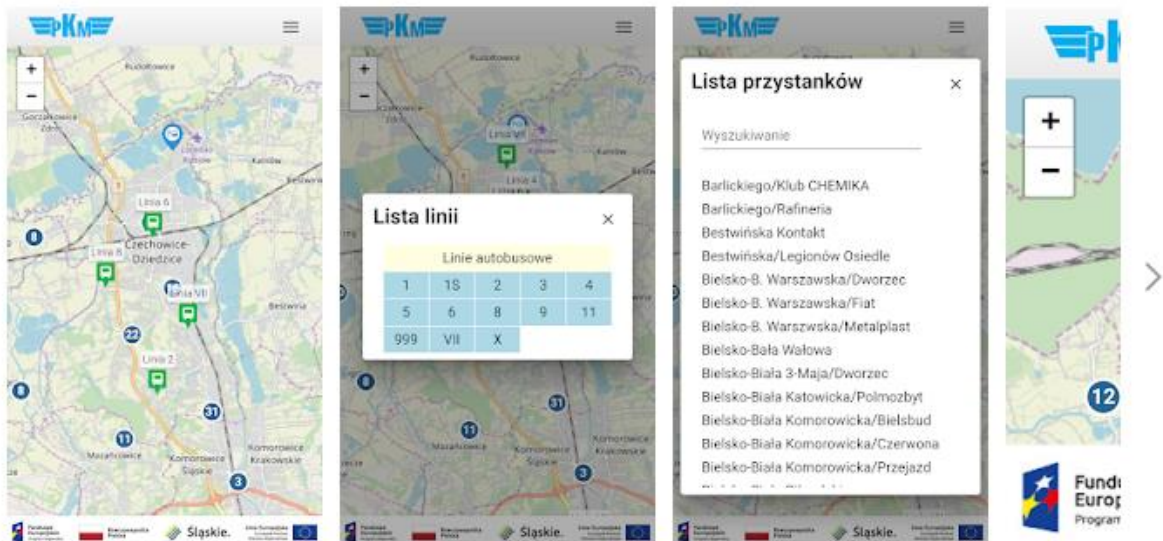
PKM
+
−
Rudołtowice
Goczałkowice Zdrój
Lotnisko Katowice
Kaniów
Linia 6
Czechowice-Dziedzice
Linia 8
Linia VII
Bestwina
Linia 2
Mazańcowice
Komorowice Śląskie
Komorowice Krakowskie
8
22
0
11
31
3
Śląskie.

PKM
+
−
Linia VII
Linia 4
Lista linii
×
Linie autobusowe

| 1 | 1S | 2 | 3 | 4 |
|---|---|---|---|---|
| 5 | 6 | 8 | 9 | 11 |
| 999 | VII | X | | |

0
11
31
3
Śląskie.

PKM
Lista przystanków
×
Wyszukiwanie
Barlickiego/Klub CHEMIKA
Barlickiego/Rafineria
Bestwińska Kontakt
Bestwińska/Legionów Osiedle
Bielsko-B. Warszawska/Dworzec
Bielsko-B. Warszawska/Fiat
Bielsko-B. Warszwska/Metalplast
Bielsko-Bała Wałowa
Bielsko-Biała 3-Maja/Dworzec
Bielsko-Biała Katowicka/Polmozbyt
Bielsko-Biała Komorowicka/Bielsbud
Bielsko-Biała Komorowicka/Czerwona
Bielsko-Biała Komorowicka/Przejazd
Śląskie.

PK
+
−
12
Fundu
Europ
Program